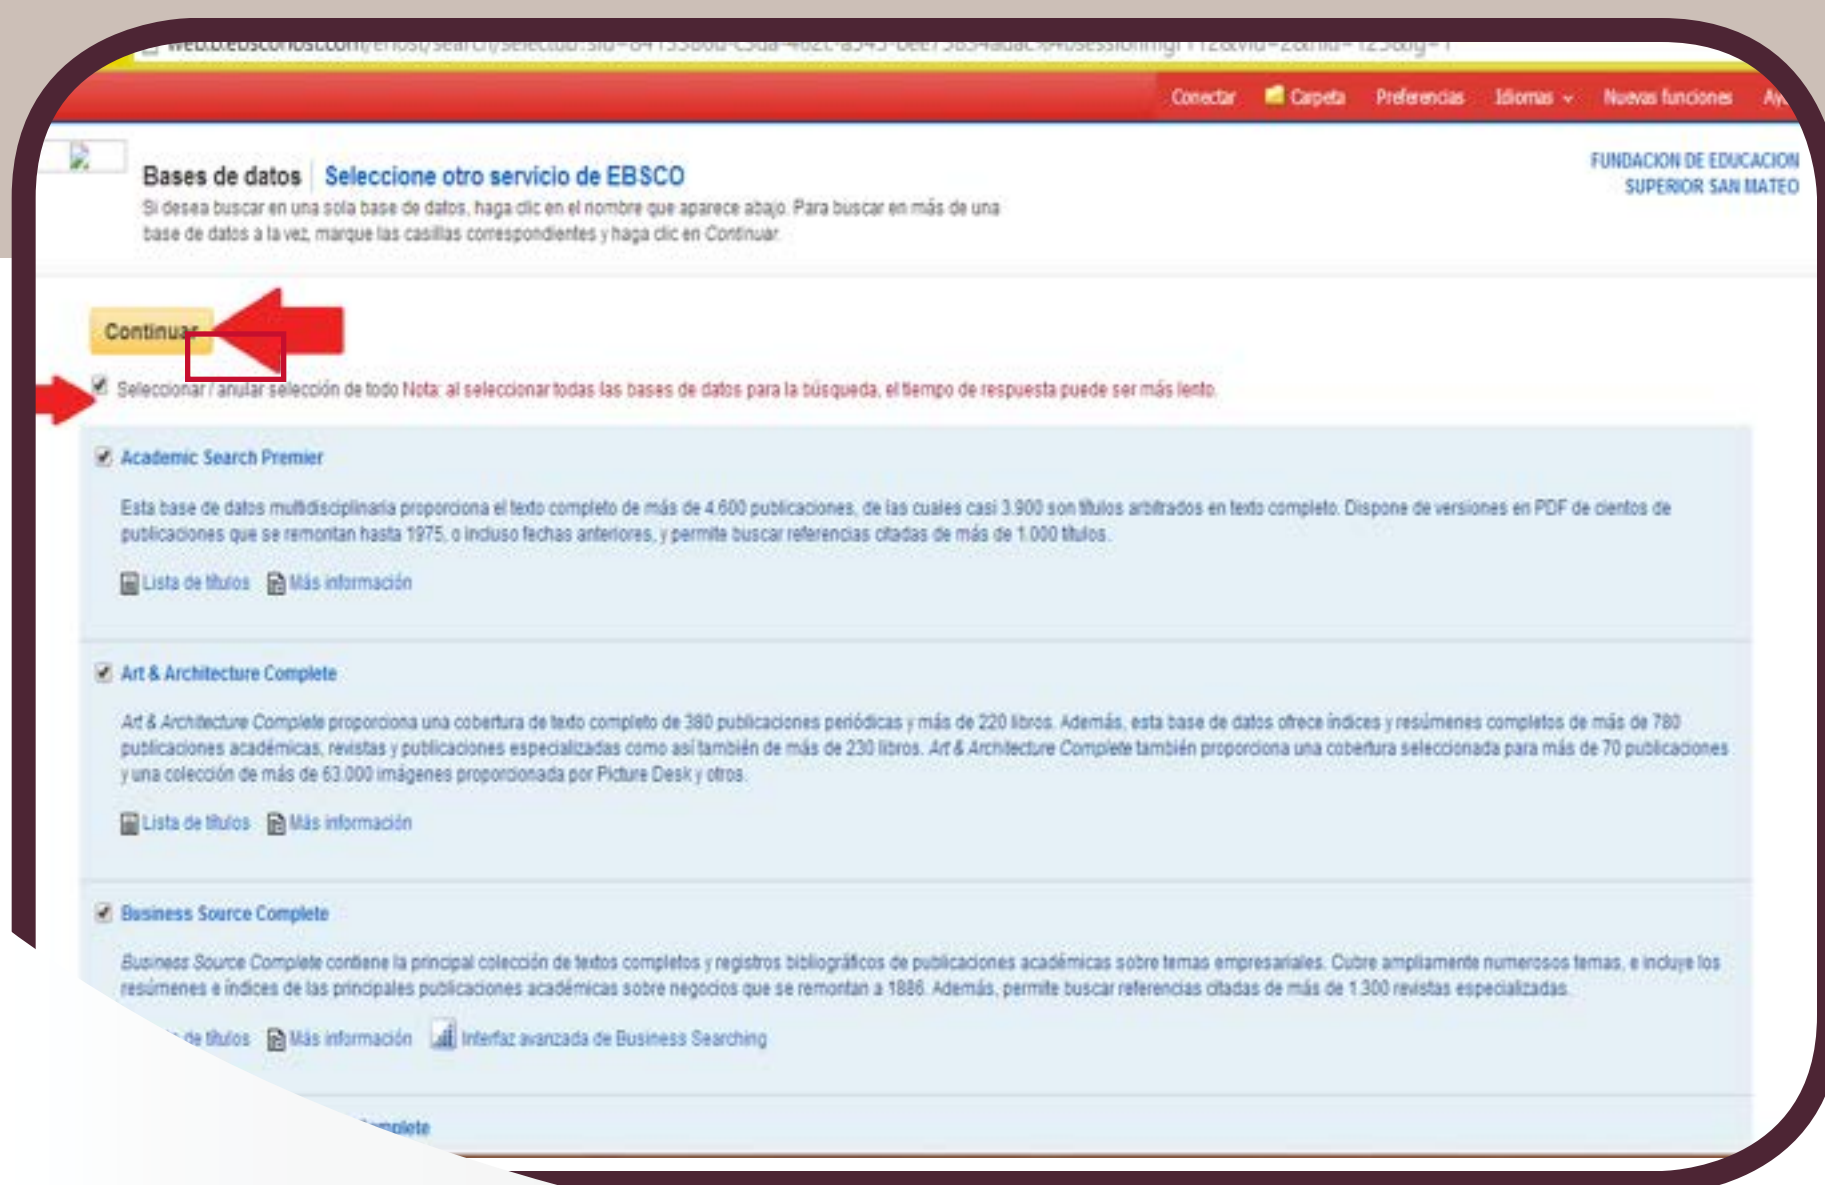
web.b.ebscohost.com/ehost/search/selectdb?sid=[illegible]

Conectar Carpeta Preferencias Idiomas Nuevas funciones Ay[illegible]

Bases de datos | Seleccione otro servicio de EBSCO

Si desea buscar en una sola base de datos, haga clic en el nombre que aparece abajo. Para buscar en más de una base de datos a la vez, marque las casillas correspondientes y haga clic en Continuar.

FUNDACION DE EDUCACION SUPERIOR SAN MATEO

Continuar

Seleccionar / anular selección de todo Nota: al seleccionar todas las bases de datos para la búsqueda, el tiempo de respuesta puede ser más lento.

Academic Search Premier

Esta base de datos multidisciplinaria proporciona el texto completo de más de 4.600 publicaciones, de las cuales casi 3.900 son títulos arbitrados en texto completo. Dispone de versiones en PDF de cientos de publicaciones que se remontan hasta 1975, o incluso fechas anteriores, y permite buscar referencias citadas de más de 1.000 títulos.

Lista de títulos Más información

Art & Architecture Complete

Art & Architecture Complete proporciona una cobertura de texto completo de 380 publicaciones periódicas y más de 220 libros. Además, esta base de datos ofrece índices y resúmenes completos de más de 780 publicaciones académicas, revistas y publicaciones especializadas como así también de más de 230 libros. Art & Architecture Complete también proporciona una cobertura seleccionada para más de 70 publicaciones y una colección de más de 63.000 imágenes proporcionada por Picture Desk y otros.

Lista de títulos Más información

Business Source Complete

Business Source Complete contiene la principal colección de textos completos y registros bibliográficos de publicaciones académicas sobre temas empresariales. Cubre ampliamente numerosos temas, e incluye los resúmenes e índices de las principales publicaciones académicas sobre negocios que se remontan a 1886. Además, permite buscar referencias citadas de más de 1.300 revistas especializadas.

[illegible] de títulos Más información Interfaz avanzada de Business Searching

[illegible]mplete